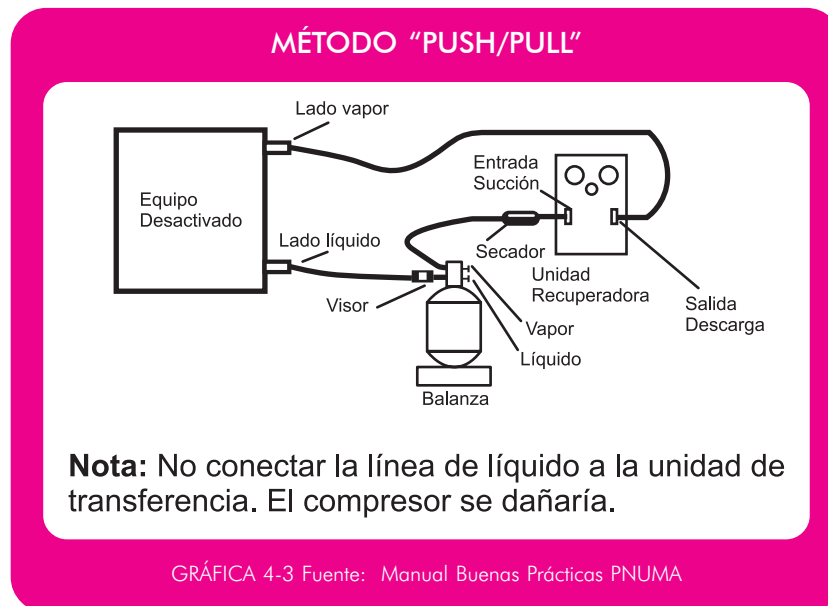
MÉTODO "PUSH/PULL"

Lado vapor

Equipo Desactivado

Entrada Succión

Lado líquido

Secador

Unidad Recuperadora

Visor

Salida Descarga

Vapor

Líquido

Balanza

**Nota:** No conectar la línea de líquido a la unidad de transferencia. El compresor se dañaría.

GRÁFICA 4-3 Fuente: Manual Buenas Prácticas PNUMA